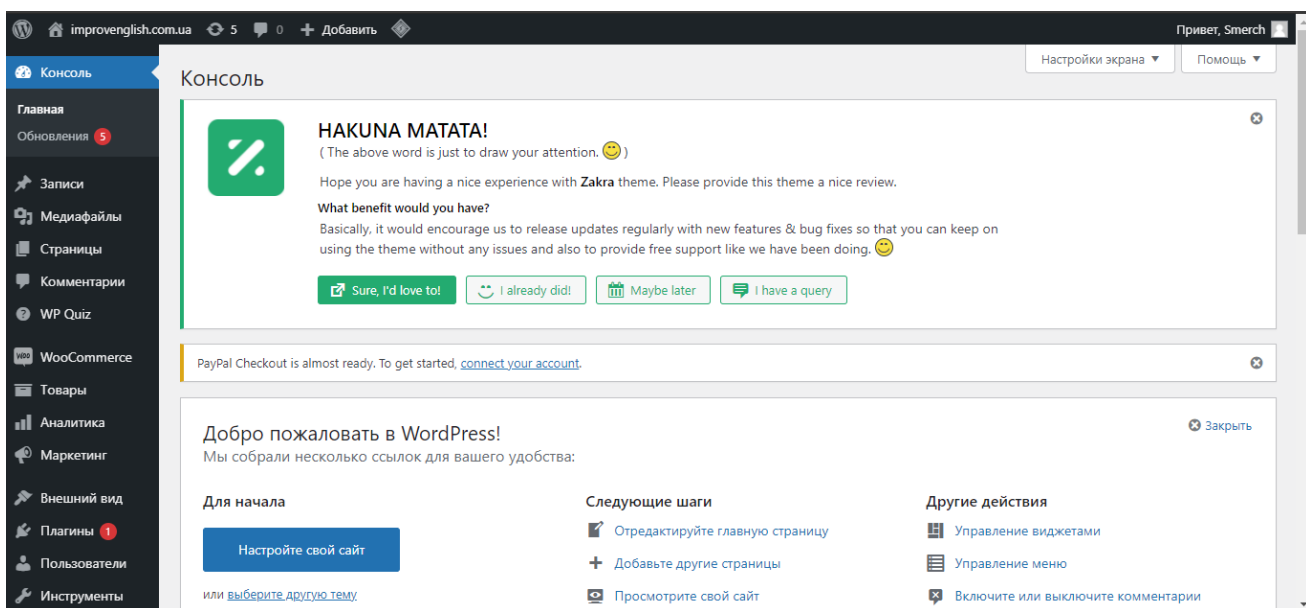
improvenglish.com.ua 5 0 + Добавить

Привет, Smerch

Консоль

Главная
Обновления 5

Записи
Медиафайлы
Страницы
Комментарии
WP Quiz
WooCommerce
Товары
Аналитика
Маркетинг
Внешний вид
Плагины 1
Пользователи
Инструменты

Настройки экрана ▼
Помощь ▼

Консоль

HAKUNA MATATA!
( The above word is just to draw your attention. )

Hope you are having a nice experience with Zakra theme. Please provide this theme a nice review.

What benefit would you have?
Basically, it would encourage us to release updates regularly with new features & bug fixes so that you can keep on using the theme without any issues and also to provide free support like we have been doing.

Sure, I'd love to!
I already did!
Maybe later
I have a query

PayPal Checkout is almost ready. To get started, connect your account.

Добро пожаловать в WordPress!
Мы собрали несколько ссылок для вашего удобства:

Закрыть

Для начала
Настройте свой сайт
или выберите другую тему

Следующие шаги
Отредактируйте главную страницу
Добавьте другие страницы
Просмотрите свой сайт

Другие действия
Управление виджетами
Управление меню
Включите или выключите комментарии